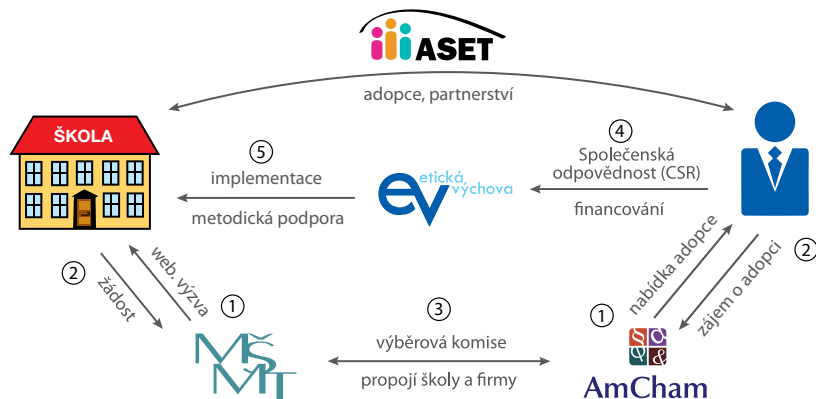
ASET

adopce, partnerství

ŠKOLA

5
implementace
metodická podpora

etická výchova

4
Společenská odpovědnost (CSR)
financování

2
žádost

web. výzva
1

MŠMT

3
výběrová komise
propojí školy a firmy

nabídka adopce
1

zájem o adopci
2

AmCham